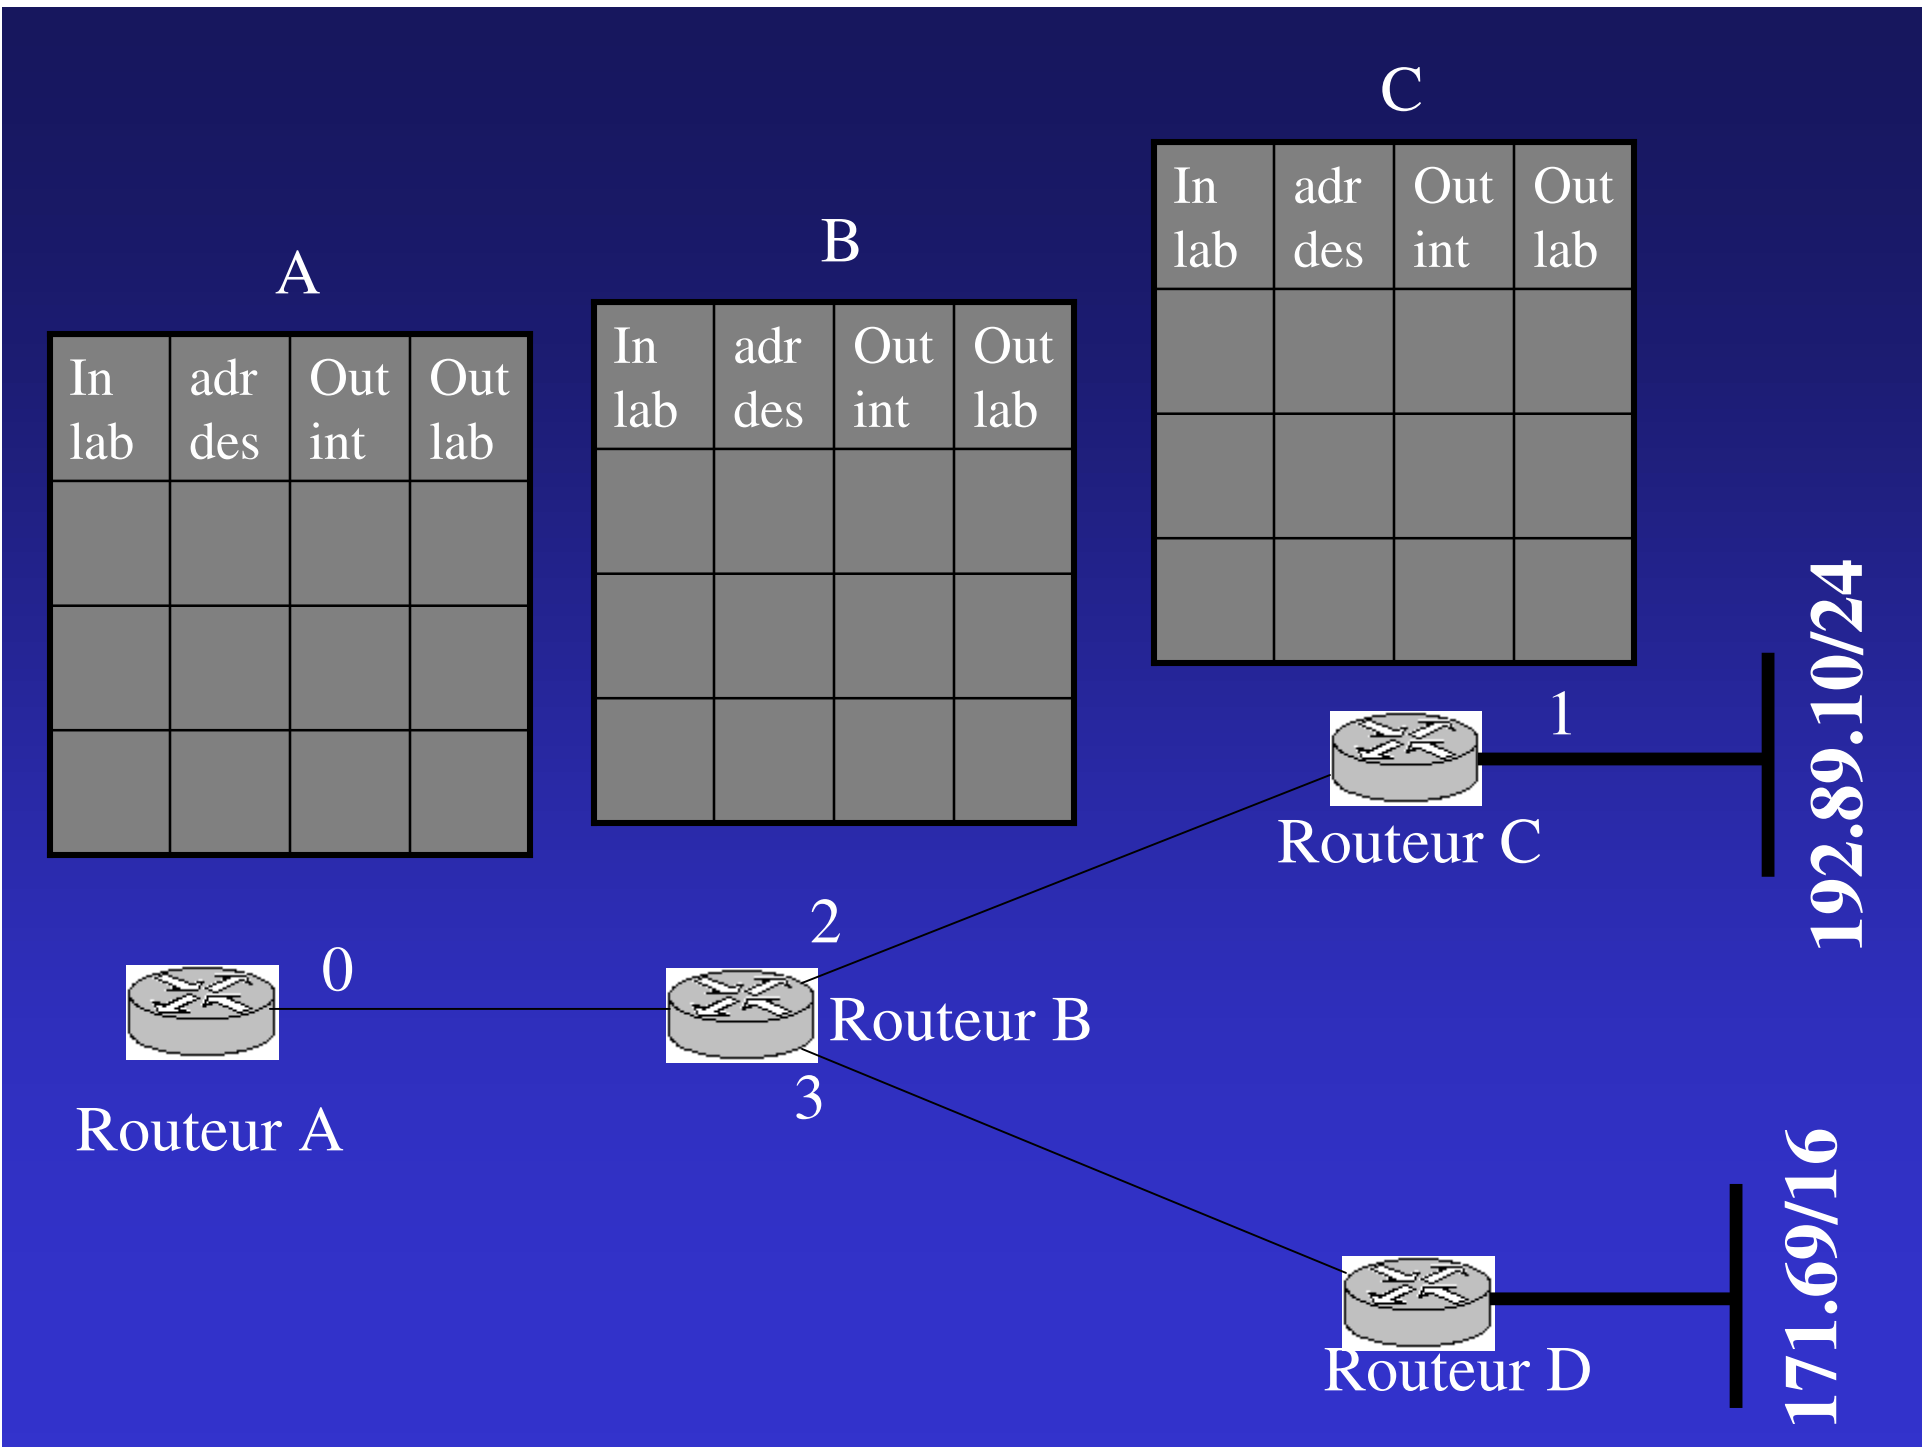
A

| In lab | adr des | Out int | Out lab |
|---|---|---|---|
| | | | |
| | | | |
| | | | |

B

| In lab | adr des | Out int | Out lab |
|---|---|---|---|
| | | | |
| | | | |
| | | | |

C

| In lab | adr des | Out int | Out lab |
|---|---|---|---|
| | | | |
| | | | |
| | | | |

1

Routeur C

192.89.10/24

2

0

Routeur B

Routeur A

3

171.69/16

Routeur D